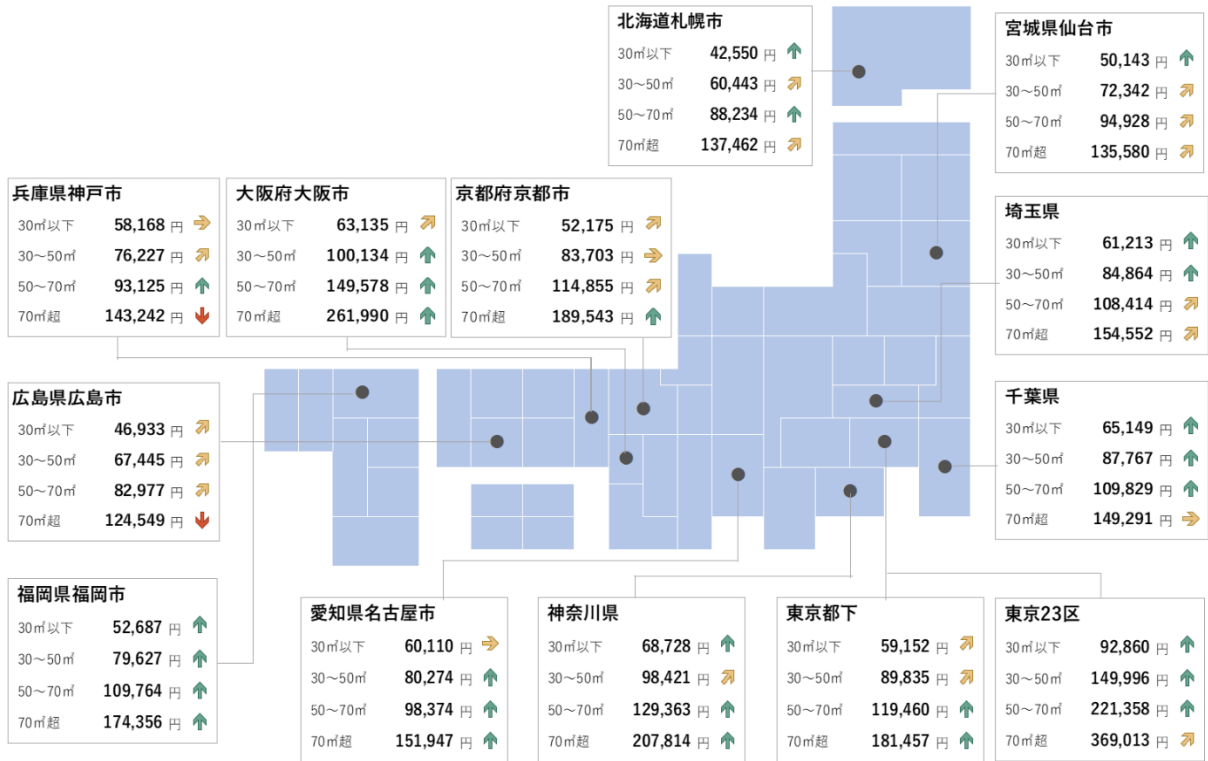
北海道札幌市
30㎡以下 42,550 円
30～50㎡ 60,443 円
50～70㎡ 88,234 円
70㎡超 137,462 円

宮城県仙台市
30㎡以下 50,143 円
30～50㎡ 72,342 円
50～70㎡ 94,928 円
70㎡超 135,580 円

兵庫県神戸市
30㎡以下 58,168 円
30～50㎡ 76,227 円
50～70㎡ 93,125 円
70㎡超 143,242 円

大阪府大阪市
30㎡以下 63,135 円
30～50㎡ 100,134 円
50～70㎡ 149,578 円
70㎡超 261,990 円

京都府京都市
30㎡以下 52,175 円
30～50㎡ 83,703 円
50～70㎡ 114,855 円
70㎡超 189,543 円

埼玉県
30㎡以下 61,213 円
30～50㎡ 84,864 円
50～70㎡ 108,414 円
70㎡超 154,552 円

広島県広島市
30㎡以下 46,933 円
30～50㎡ 67,445 円
50～70㎡ 82,977 円
70㎡超 124,549 円

千葉県
30㎡以下 65,149 円
30～50㎡ 87,767 円
50～70㎡ 109,829 円
70㎡超 149,291 円

福岡県福岡市
30㎡以下 52,687 円
30～50㎡ 79,627 円
50～70㎡ 109,764 円
70㎡超 174,356 円

愛知県名古屋市
30㎡以下 60,110 円
30～50㎡ 80,274 円
50～70㎡ 98,374 円
70㎡超 151,947 円

神奈川県
30㎡以下 68,728 円
30～50㎡ 98,421 円
50～70㎡ 129,363 円
70㎡超 207,814 円

東京都下
30㎡以下 59,152 円
30～50㎡ 89,835 円
50～70㎡ 119,460 円
70㎡超 181,457 円

東京23区
30㎡以下 92,860 円
30～50㎡ 149,996 円
50～70㎡ 221,358 円
70㎡超 369,013 円